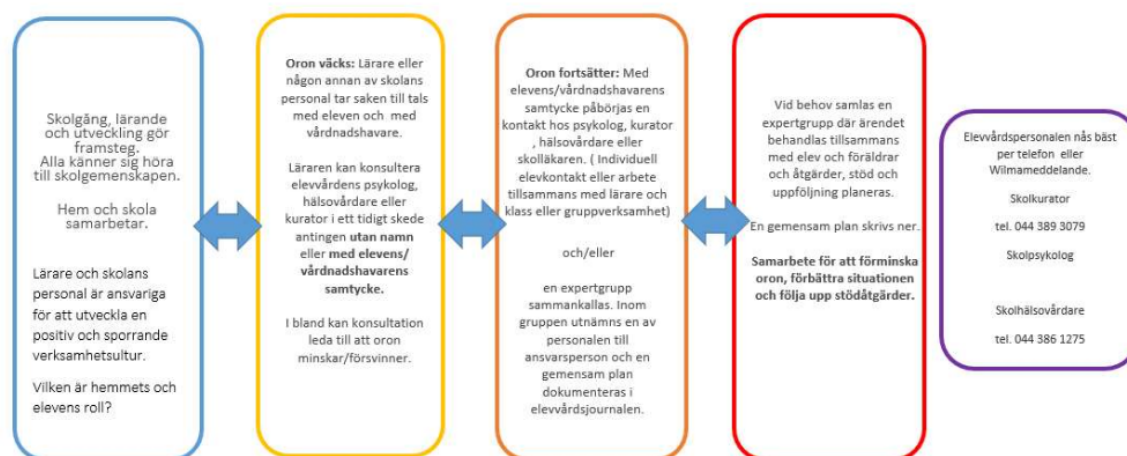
Skolgång, lärande och utveckling gör framsteg. Alla känner sig höra till skolgemenskapen.

Hem och skola samarbetar.

Lärare och skolans personal är ansvariga för att utveckla en positiv och sporrande verksamhetsultur.

Vilken är hemmets och elevens roll?

**Oron väcks:** Lärare eller någon annan av skolans personal tar saken till tals med eleven och med vårdnadshavare.

Läraren kan konsultera elevvårdens psykolog, hälsovårdare eller kurator i ett tidigt skede antingen **utan namn** eller **med elevens/ vårdnadshavarens samtycke.**

I bland kan konsultation leda till att oron minskar/försvinner.

**Oron fortsätter:** Med elevens/vårdnadshavarens samtycke påbörjas en kontakt hos psykolog, kurator , hälsovårdare eller skolläkaren. ( Individuell elevkontakt eller arbete tillsammans med lärare och klass eller gruppverksamhet)

och/eller

en expertgrupp sammankallas. Inom gruppen utnämns en av personalen till ansvarsperson och en gemensam plan dokumenteras i elevvårdsjournalen.

Vid behov samlas en expertgrupp där ärendet behandlas tillsammans med elev och föräldrar och åtgärder, stöd och uppföljning planeras.

En gemensam plan skrivs ner.

**Samarbete för att förminska oron, förbättra situationen och följa upp stödåtgärder.**

Elevvårdspersonalen nås bäst per telefon eller Wilmameddelande.

Skolkurator

tel. 044 389 3079

Skolpsykolog

Skolhälsovårdare

tel. 044 386 1275